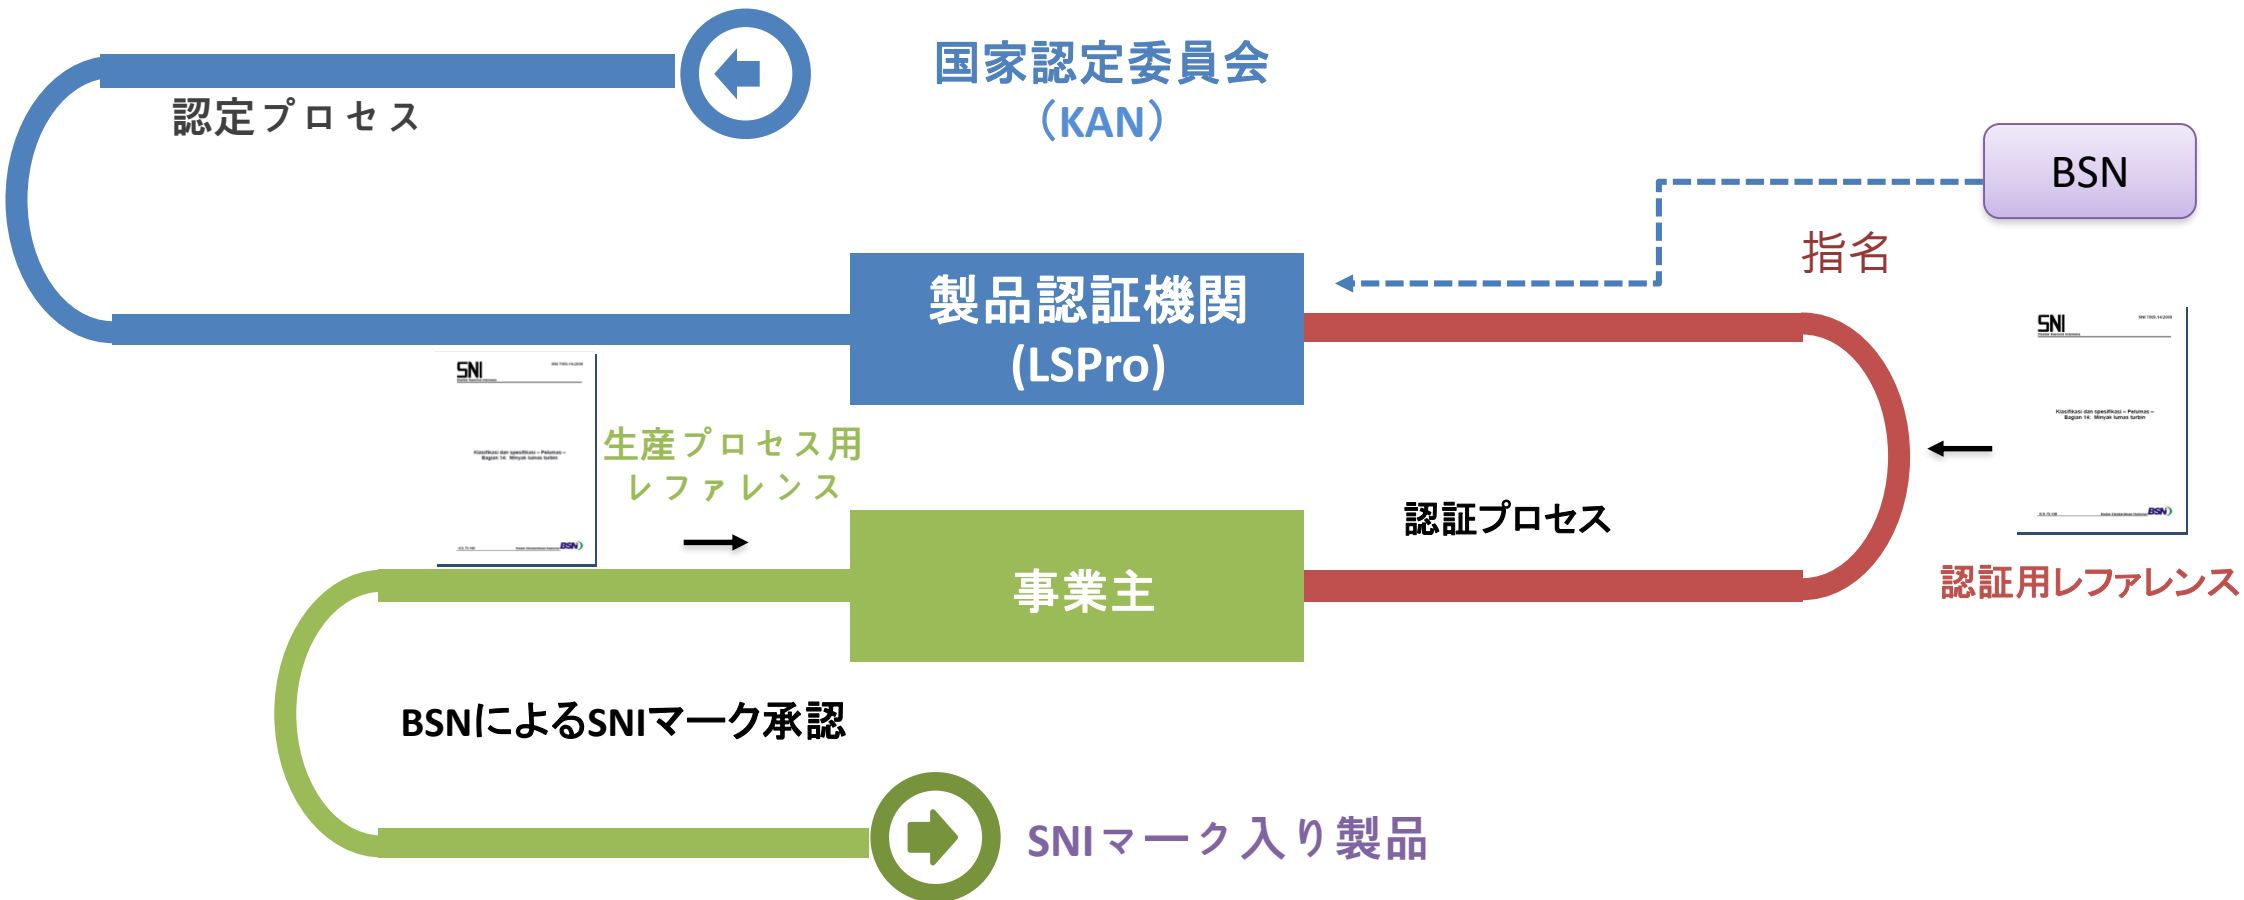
認定プロセス

国家認定委員会
（KAN）

BSN

指名

製品認証機関
(LSPro)

SNI

Klasifikasi dan spesifikasi – Pelumas – Bagian 14: Minyak lumas turbin

BSN

生産プロセス用
レファレンス

SNI

Klasifikasi dan spesifikasi – Pelumas – Bagian 14: Minyak lumas turbin

BSN

認証プロセス

事業主

認証用レファレンス

BSNによるSNIマーク承認

SNIマーク入り製品